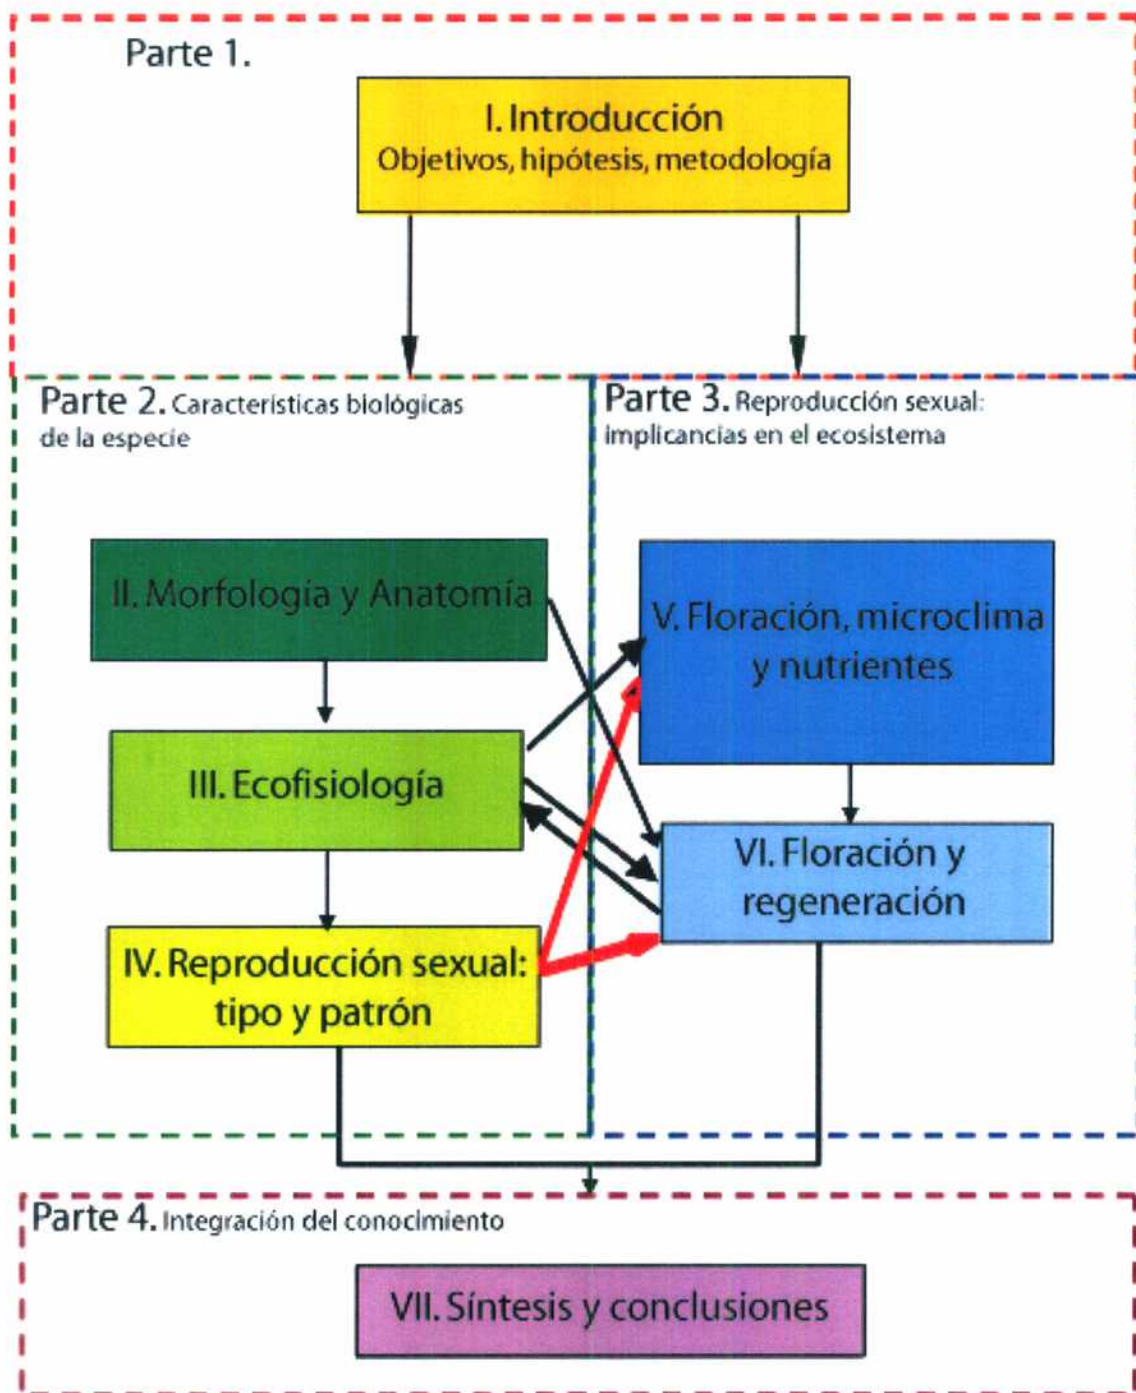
Parte 1.

I. Introducción
Objetivos, hipótesis, metodología

Parte 2. Características biológicas de la especie

II. Morfologia y Anatomía

III. Ecofisiología

IV. Reproducción sexual: tipo y patrón

Parte 3. Reproducción sexual: implicancias en el ecosistema

V. Floración, microclima y nutrientes

VI. Floración y regeneración

Parte 4. Integración del conocimiento

VII. Síntesis y conclusiones